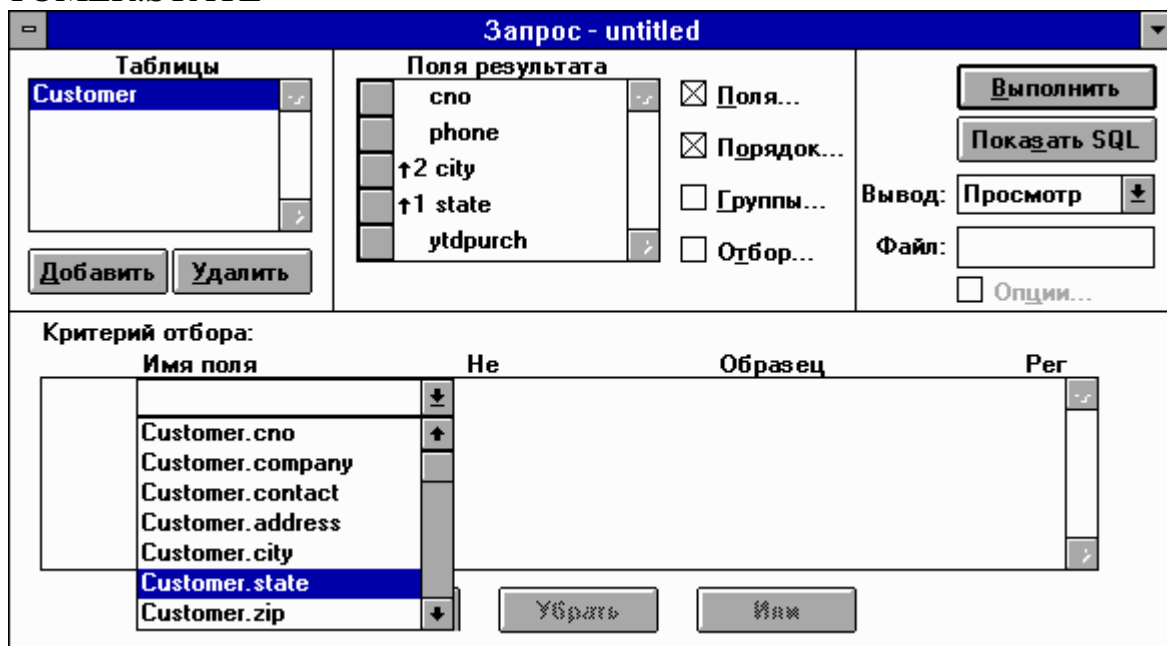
Запрос - untitled

Таблицы
Customer

Добавить
Удалить

Поля результата
cno
phone
↑2 city
↑1 state
ytdpurch

☒ Поля...
☒ Порядок...
☐ Группы...
☐ Отбор...

Выполнить
Показать SQL
Вывод: Просмотр
Файл:
☐ Опции...

Критерий отбора:

| Имя поля | Не | Образец | Рег |
|---|---|---|---|

Customer.cno
Customer.company
Customer.contact
Customer.address
Customer.city
Customer.state
Customer.zip

Убрать
Или